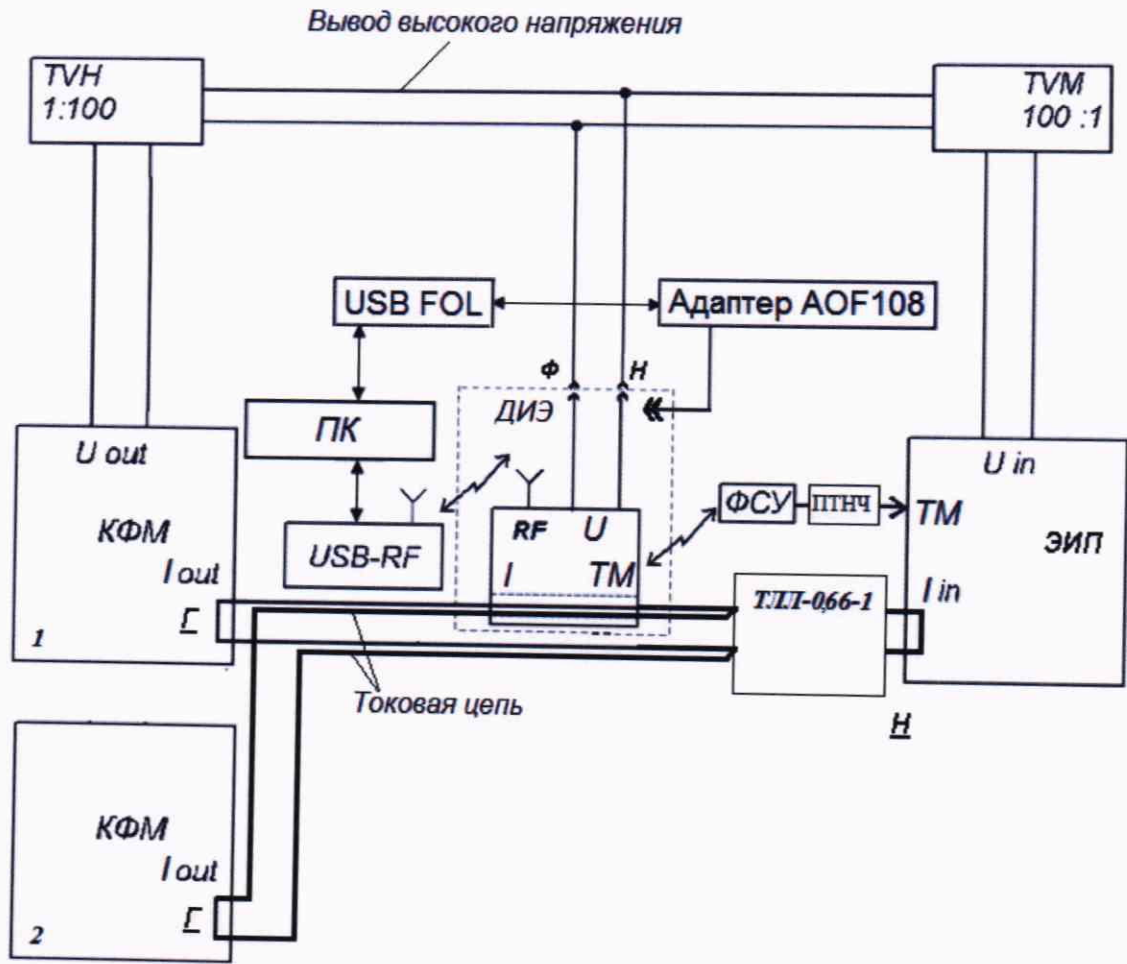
Вывод высокого напряжения

TVH
1:100

TVM
100 :1

USB FOL

Адаптер AOF108

Ф

Н

ПК

ДИЭ

U out

КФМ

I out

Г

1

USB-RF

RF

U

I

TM

ФСУ

ПТНЧ

U in

TM

ЭИП

I in

ТЛП-0,66-1

Токовая цепь

Н

КФМ

I out

Г

2